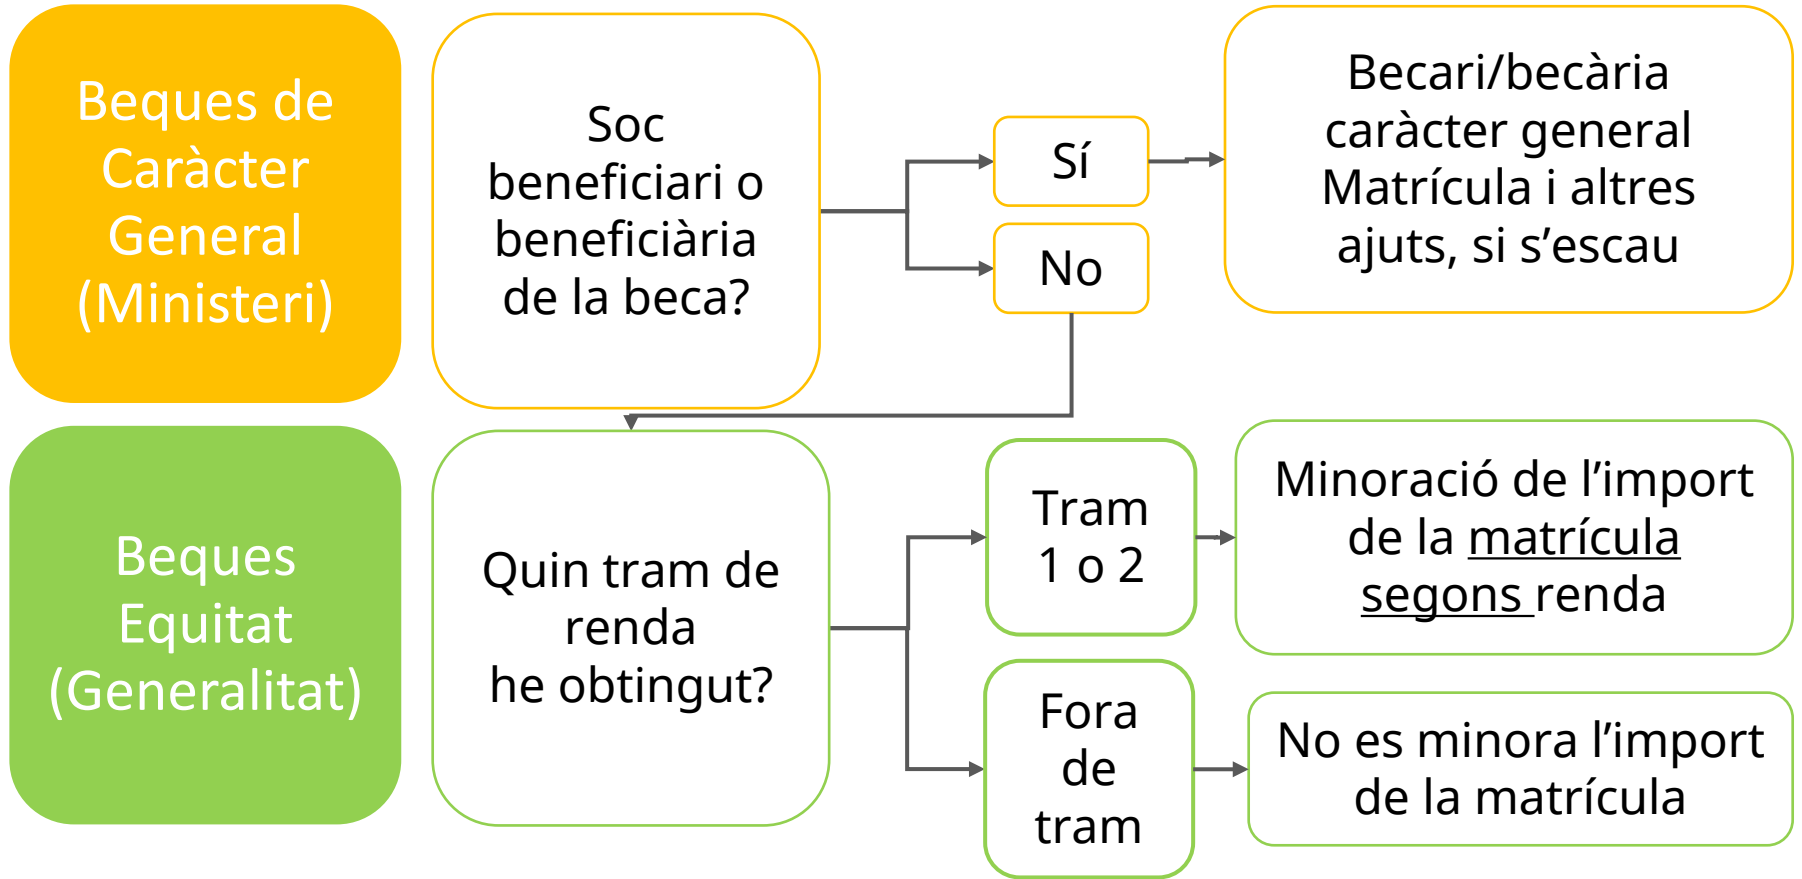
Beques de Caràcter General (Ministeri)

Soc beneficiari o beneficiària de la beca?

Sí

No

Becari/becària caràcter general Matrícula i altres ajuts, si s'escau

Beques Equitat (Generalitat)

Quin tram de renda he obtingut?

Tram 1 o 2

Minoració de l'import de la matrícula segons renda

Fora de tram

No es minora l'import de la matrícula